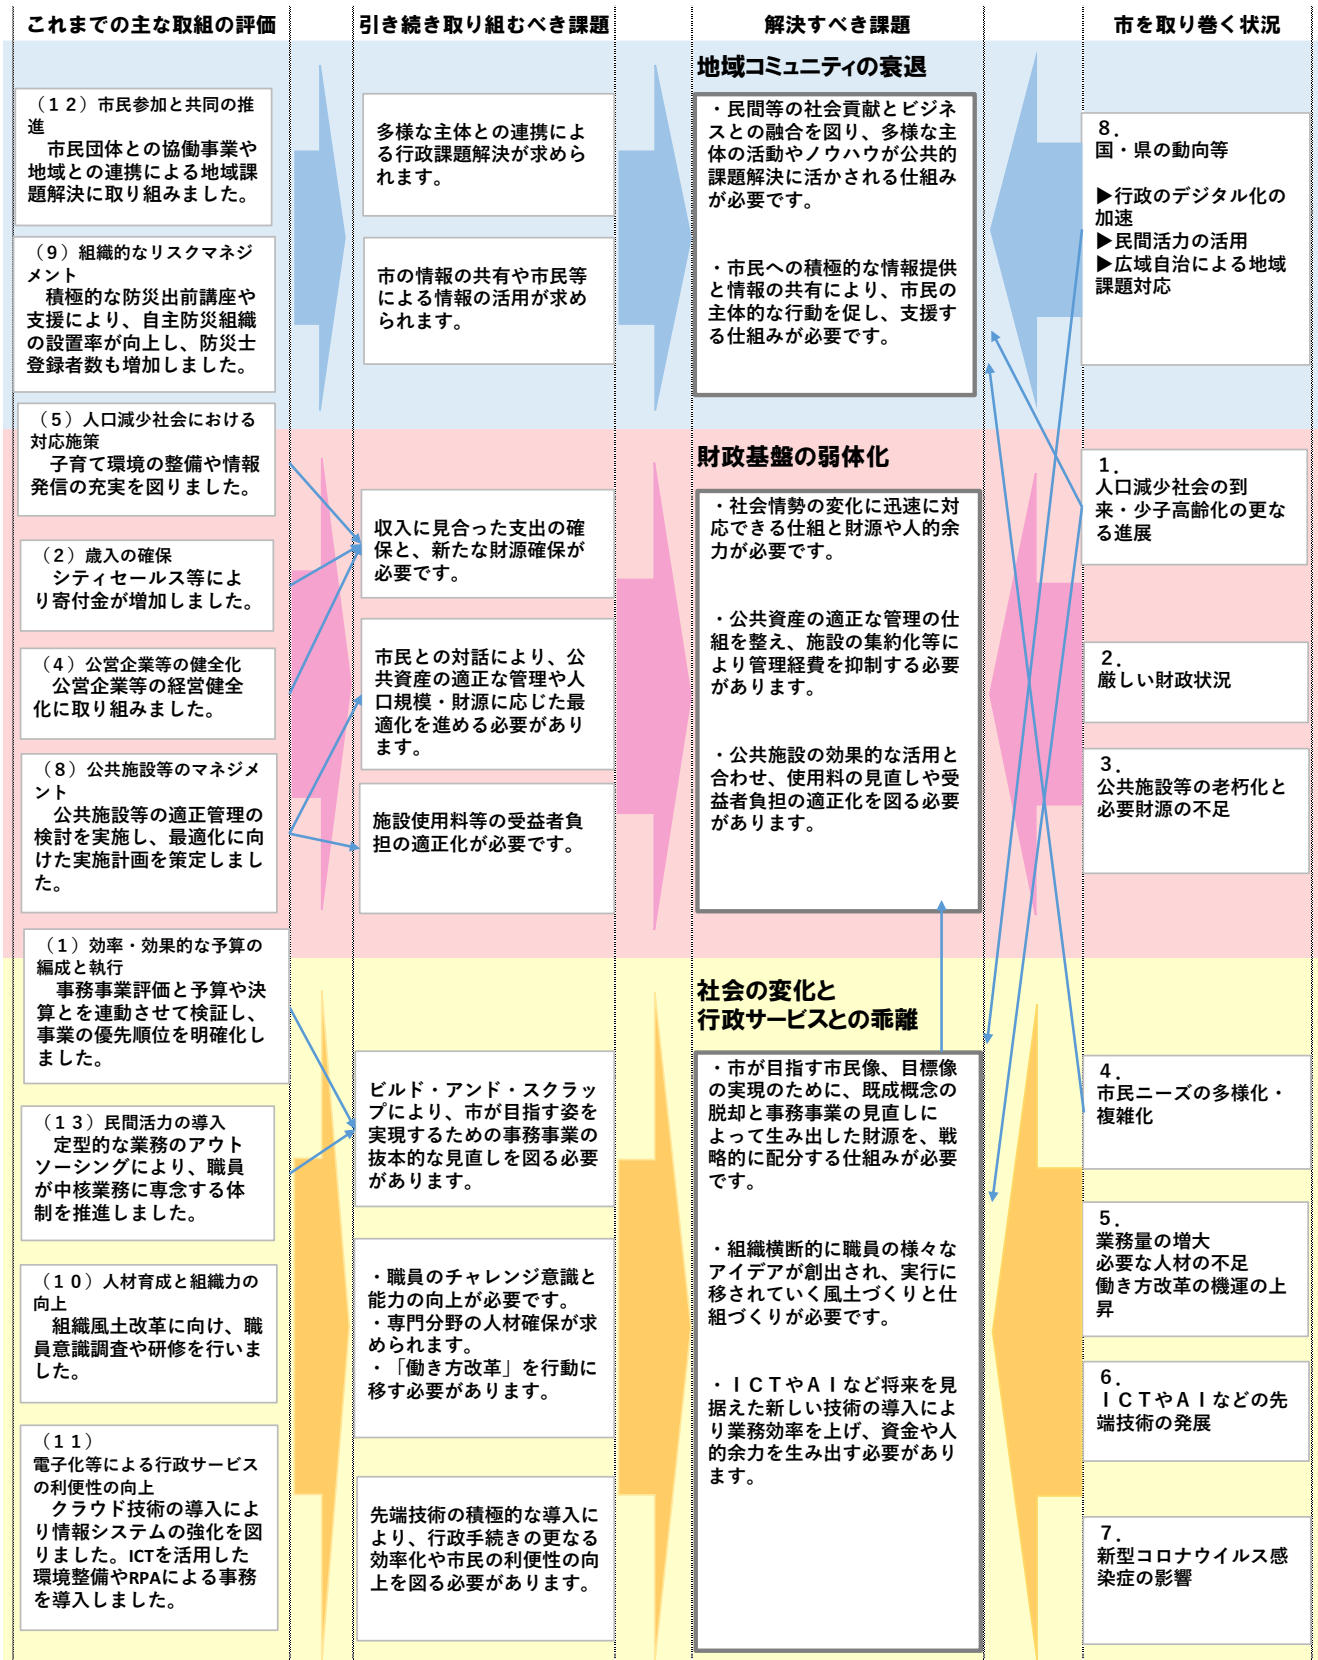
これまでの主な取組の評価

（１２）市民参加と共同の推進
市民団体との協働事業や地域との連携による地域課題解決に取り組みました。

（９）組織的なリスクマネジメント
積極的な防災出前講座や支援により、自主防災組織の設置率が向上し、防災士登録者数も増加しました。

（５）人口減少社会における対応施策
子育て環境の整備や情報発信の充実を図りました。

（２）歳入の確保
シティセールス等により寄付金が増加しました。

（４）公営企業等の健全化
公営企業等の経営健全化に取り組みました。

（８）公共施設等のマネジメント
公共施設等の適正管理の検討を実施し、最適化に向けた実施計画を策定しました。

（１）効率・効果的な予算の編成と執行
事務事業評価と予算や決算とを連動させて検証し、事業の優先順位を明確化しました。

（１３）民間活力の導入
定型的な業務のアウトソーシングにより、職員が中核業務に専念する体制を推進しました。

（１０）人材育成と組織力の向上
組織風土改革に向け、職員意識調査や研修を行いました。

（１１）電子化等による行政サービスの利便性の向上
クラウド技術の導入により情報システムの強化を図りました。ICTを活用した環境整備やRPAによる事務を導入しました。

引き続き取り組むべき課題

多様な主体との連携による行政課題解決が求められます。

市の情報の共有や市民等による情報の活用が求められます。

収入に見合った支出の確保と、新たな財源確保が必要です。

市民との対話により、公共資産の適正な管理や人口規模・財源に応じた最適化を進める必要があります。

施設使用料等の受益者負担の適正化が必要です。

ビルド・アンド・スクラップにより、市が目指す姿を実現するための事務事業の抜本的な見直しを図る必要があります。

・職員のチャレンジ意識と能力の向上が必要です。
・専門分野の人材確保が求められます。
・「働き方改革」を行動に移す必要があります。

先端技術の積極的な導入により、行政手続きの更なる効率化や市民の利便性の向上を図る必要があります。

解決すべき課題

地域コミュニティの衰退
・民間等の社会貢献とビジネスとの融合を図り、多様な主体の活動やノウハウが公共的課題解決に活かされる仕組みが必要です。
・市民への積極的な情報提供と情報の共有により、市民の主体的な行動を促し、支援する仕組みが必要です。

財政基盤の弱体化
・社会情勢の変化に迅速に対応できる仕組と財源や人的余力が必要です。
・公共資産の適正な管理の仕組を整え、施設の集約化等により管理経費を抑制する必要があります。
・公共施設の効果的な活用と合わせ、使用料の見直しや受益者負担の適正化を図る必要があります。

社会の変化と行政サービスとの乖離
・市が目指す市民像、目標像の実現のために、既成概念の脱却と事務事業の見直しによって生み出した財源を、戦略的に配分する仕組みが必要です。
・組織横断的に職員の様々なアイデアが創出され、実行に移されていく風土づくりと仕組づくりが必要です。
・ＩＣＴやＡＩなど将来を見据えた新しい技術の導入により業務効率を上げ、資金や人的余力を生み出す必要があります。

市を取り巻く状況

８．
国・県の動向等
▶行政のデジタル化の加速
▶民間活力の活用
▶広域自治による地域課題対応

１．
人口減少社会の到来・少子高齢化の更なる進展

２．
厳しい財政状況

３．
公共施設等の老朽化と必要財源の不足

４．
市民ニーズの多様化・複雑化

５．
業務量の増大
必要な人材の不足
働き方改革の機運の上昇

６．
ＩＣＴやＡＩなどの先端技術の発展

７．
新型コロナウイルス感染症の影響